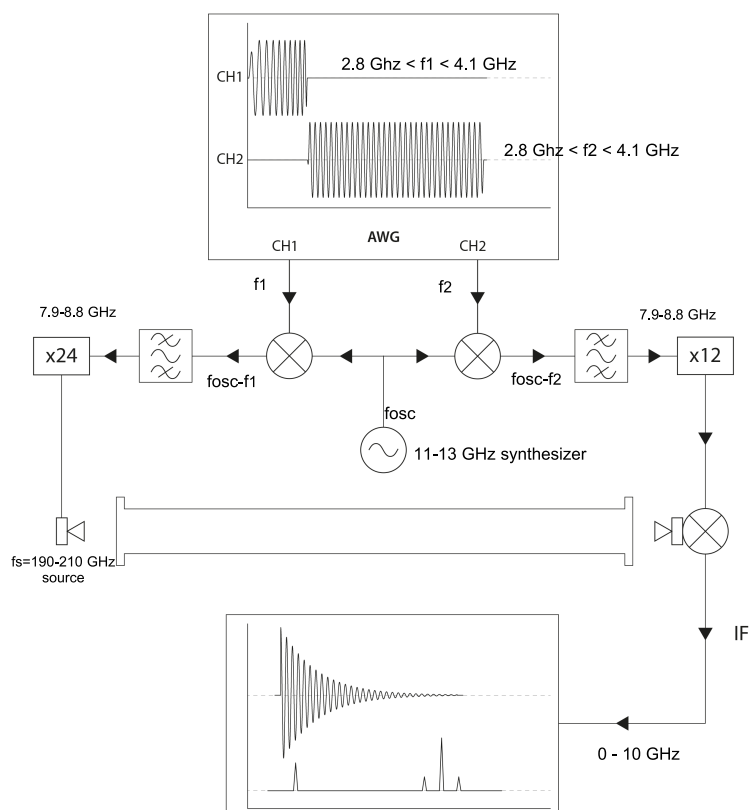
CH1

2.8 Ghz < f1 < 4.1 GHz

CH2

2.8 Ghz < f2 < 4.1 GHz

AWG

CH1

CH2

f1

f2

7.9-8.8 GHz

7.9-8.8 GHz

x24

fosc-f1

fosc-f2

x12

fosc

11-13 GHz synthesizer

fs=190-210 GHz source

IF

0 - 10 GHz